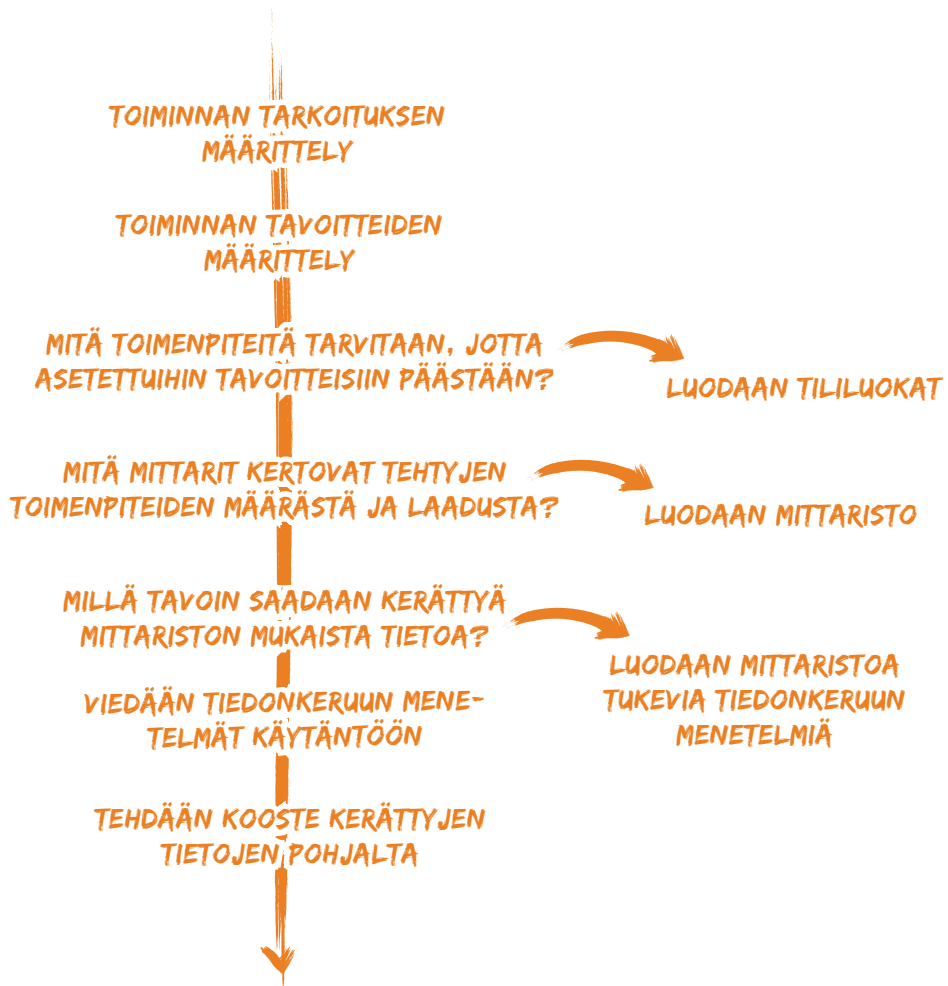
TOIMINNAN TARKOITUKSEN MÄÄRITTELY

TOIMINNAN TAVOITTEIDEN MÄÄRITTELY

MITÄ TOIMENPITEITÄ TARVITAAN, JOTTA ASETETTUIHIN TAVOITTEISIIN PÄÄSTÄÄN?

LUODAAN TILILUOKAT

MITÄ MITTARIT KERTOVAT TEHTYJEN TOIMENPITEIDEN MÄÄRÄSTÄ JA LAADUSTA?

LUODAAN MITTARISTO

MILLÄ TAVOIN SAADAAN KERÄTTYÄ MITTARISTON MUKAISTA TIETOA?

LUODAAN MITTARISTOA TUKEVIA TIEDONKERUUN MENETELMIÄ

VIEDÄÄN TIEDONKERUUN MENETELMÄT KÄYTÄNTÖÖN

TEHDÄÄN KOOSTE KERÄTTYJEN TIETOJEN POHJALTA